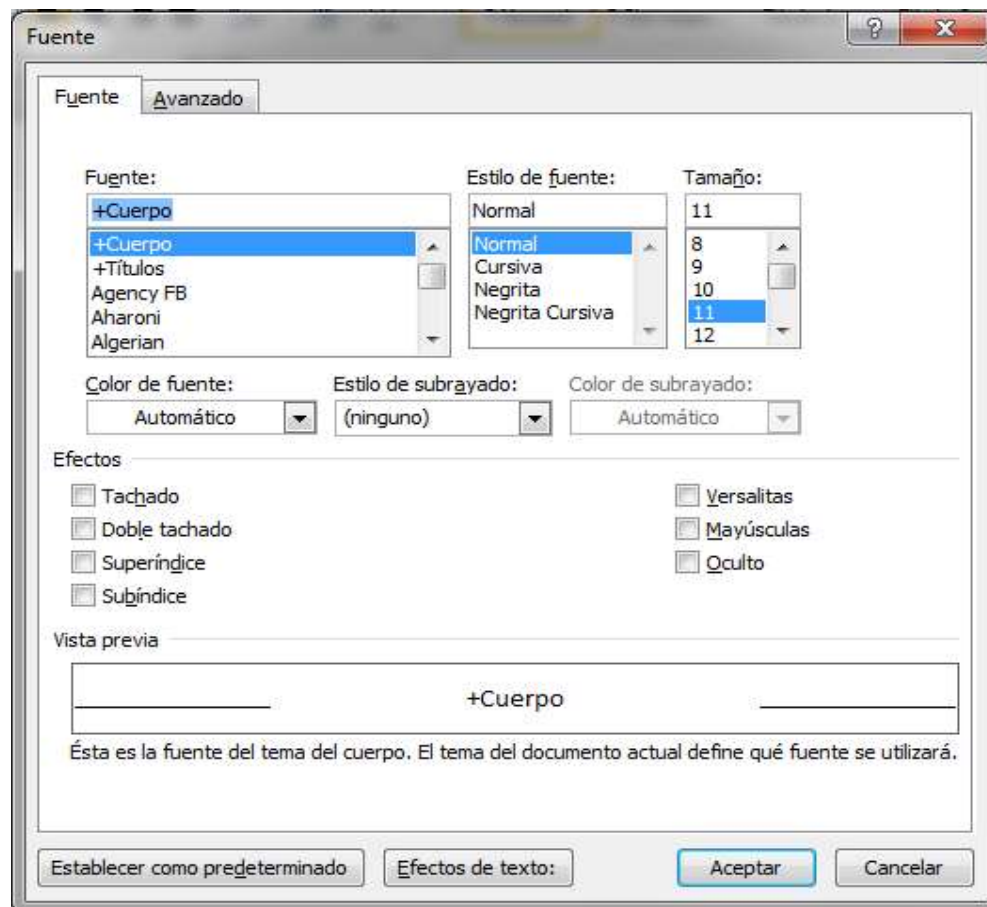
Fuente

?

X

Fuente

Avanzado

Fuente:

+Cuerpo

+Cuerpo
+Títulos
Agency FB
Aharoni
Algerian

Estilo de fuente:

Normal

Normal
Cursiva
Negrita
Negrita Cursiva

Tamaño:

11

8
9
10
11
12

Color de fuente:

Automático

Estilo de subrayado:

(ninguno)

Color de subrayado:

Automático

Efectos

Tachado

Doble tachado

Superíndice

Subíndice

Versalitas

Mayúsculas

Oculto

Vista previa

+Cuerpo

Ésta es la fuente del tema del cuerpo. El tema del documento actual define qué fuente se utilizará.

Establecer como predeterminado

Efectos de texto:

Aceptar

Cancelar